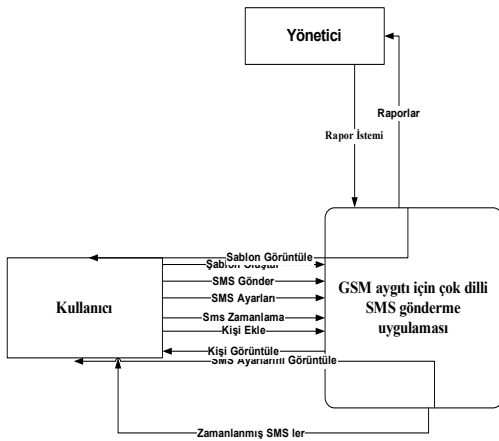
Yönetici

Raporlar

Rapor İstemi

Kullanıcı

Sablon Görüntüle
Şablon Oluştur
SMS Gönder
SMS Ayarları
Sms Zamanlama
Kişi Ekle
Kişi Görüntüle
SMS Ayarlarını Görüntüle

GSM aygıtı için çok dilli SMS gönderme uygulaması

Zamanlanmış SMS ler